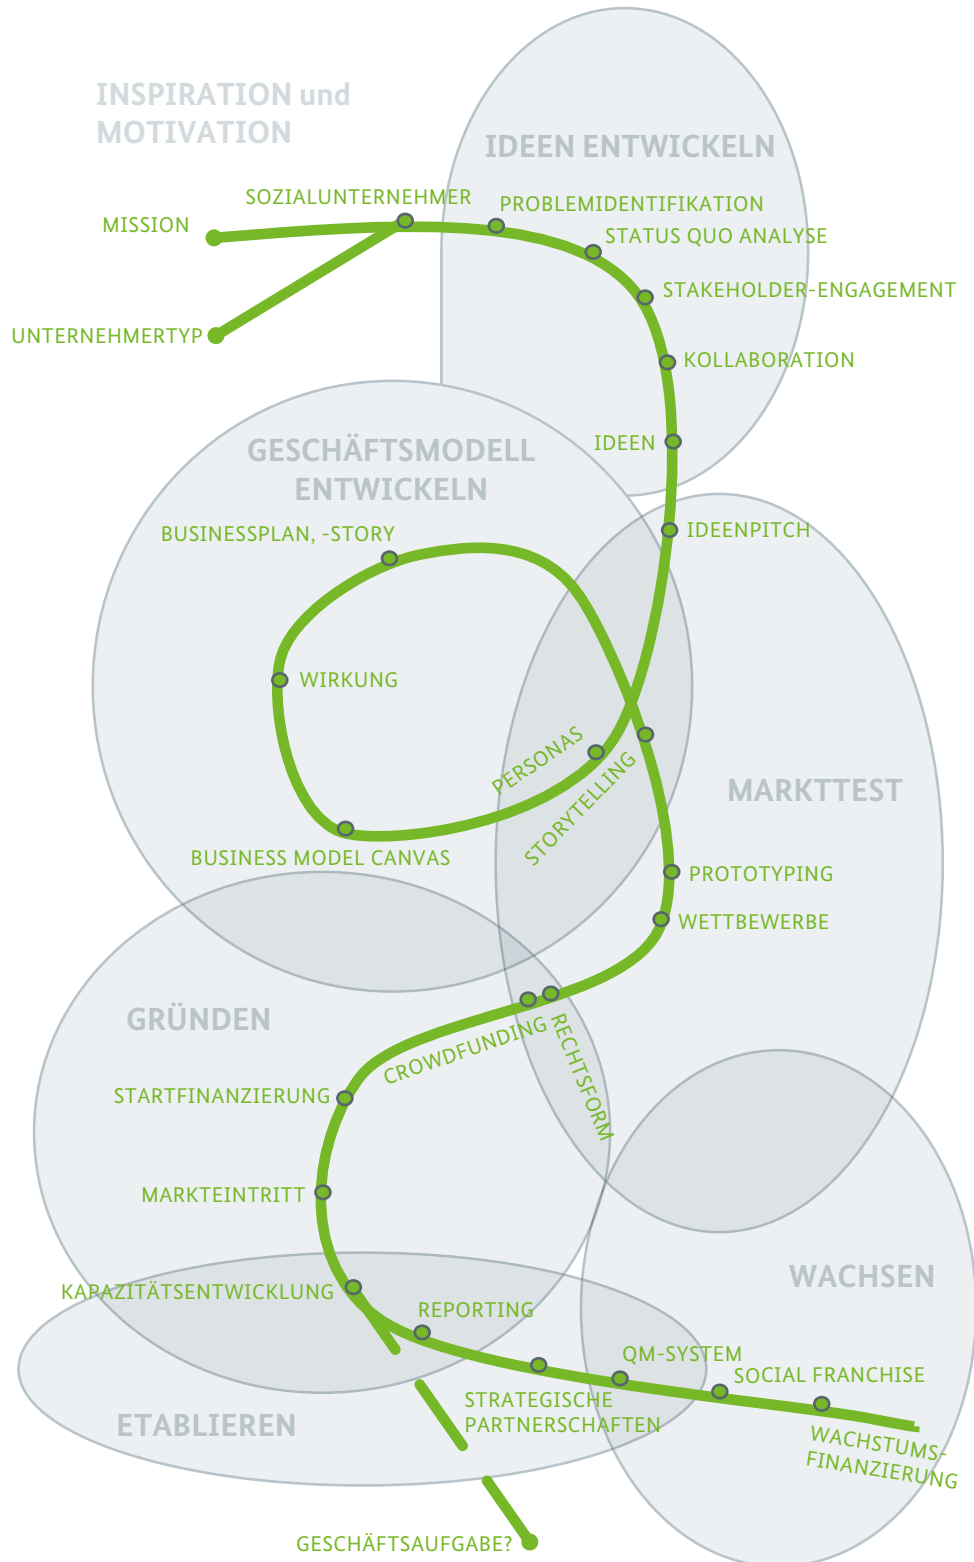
INSPIRATION und MOTIVATION

IDEEN ENTWICKELN

SOZIALUNTERNEHMER

MISSION

PROBLEMIDENTIFIKATION

STATUS QUO ANALYSE

UNTERNEHMERTYP

STAKEHOLDER-ENGAGEMENT

KOLLABORATION

GESCHÄFTSMODELL ENTWICKELN

IDEEN

IDEENPITCH

BUSINESSPLAN, -STORY

WIRKUNG

PERSONAS

STORYTELLING

MARKTTEST

BUSINESS MODEL CANVAS

PROTOTYPING

WETTBEWERBE

GRÜNDEN

CROWDFUNDING

RECHTSFORM

STARTFINANZIERUNG

MARKTEINTRITT

WACHSEN

KAPAZITÄTSENTWICKLUNG

REPORTING

QM-SYSTEM

SOCIAL FRANCHISE

ETABLIEREN

STRATEGISCHE PARTNERSCHAFTEN

WACHSTUMS-FINANZIERUNG

GESCHÄFTSAUFGABE?